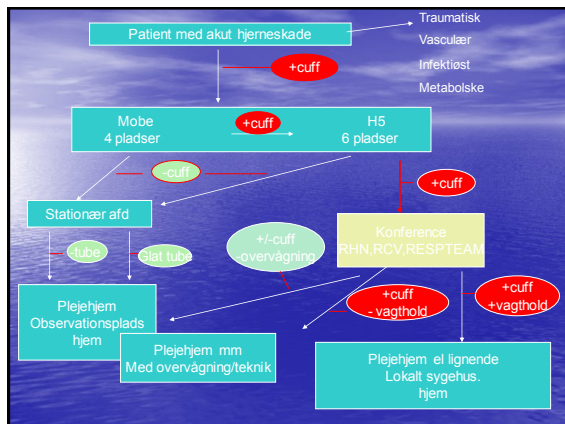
Patient med akut hjerneskade

Traumatisk
Vasculær
Infektiøst
Metabolske

+cuff

Mobe
4 pladser

+cuff

H5
6 pladser

-cuff

+cuff

Stationær afd

Konference
RHN,RCV,RESPTEAM

+/-cuff
-overvågning

-tube

Glat tube

+cuff
- vagthold

+cuff
+vagthold

Plejehjem
Observationsplads
hjem

Plejehjem mm
Med overvågning/teknik

Plejehjem el lignende
Lokalt sygehus.
hjem